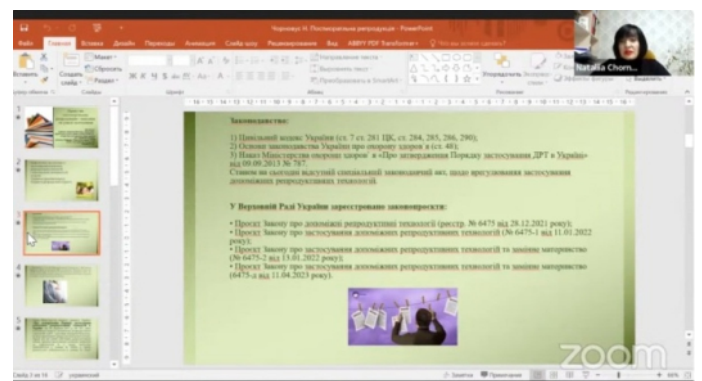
Чорновик III Постмортальна репродукція - PowerPoint

Файл Главная Вставка Дизайн Переходы Анимация Слайд-шоу Рецензирование Вид ABBYY PDF Transformer+

Natalia Chorn...

Законодавство:

1) Цивільний кодекс України (ст. 7 ст. 281 ЦК, ст. 284, 285, 286, 290);
2) Основи законодавства України про охорону здоров я (ст. 48);
3) Наказ Міністерства охорони здоров я «Про затвердження Порядку застосування ДРТ в Україні» від 09.09.2013 № 787.
Станом на сьогодні відсутній спеціальний законодавчий акт, щодо врегулювання застосування допоміжних репродуктивних технологій.

У Верховній Раді України зареєстровано законопроєкти:

• Проєкт Закону про допоміжні репродуктивні технології (реєстр. № 6475 від 28.12.2021 року);
• Проєкт Закону про застосування допоміжних репродуктивних технологій (№ 6475-1 від 11.01.2022 року);
• Проєкт Закону про застосування допоміжних репродуктивних технологій та замінне материнство (№ 6475-2 від 13.01.2022 року);
• Проєкт Закону про застосування допоміжних репродуктивних технологій та замінне материнство (6475-д від 11.04.2023 року).

Слайд 3 из 18 украинский

Заметки Примечания

zoom